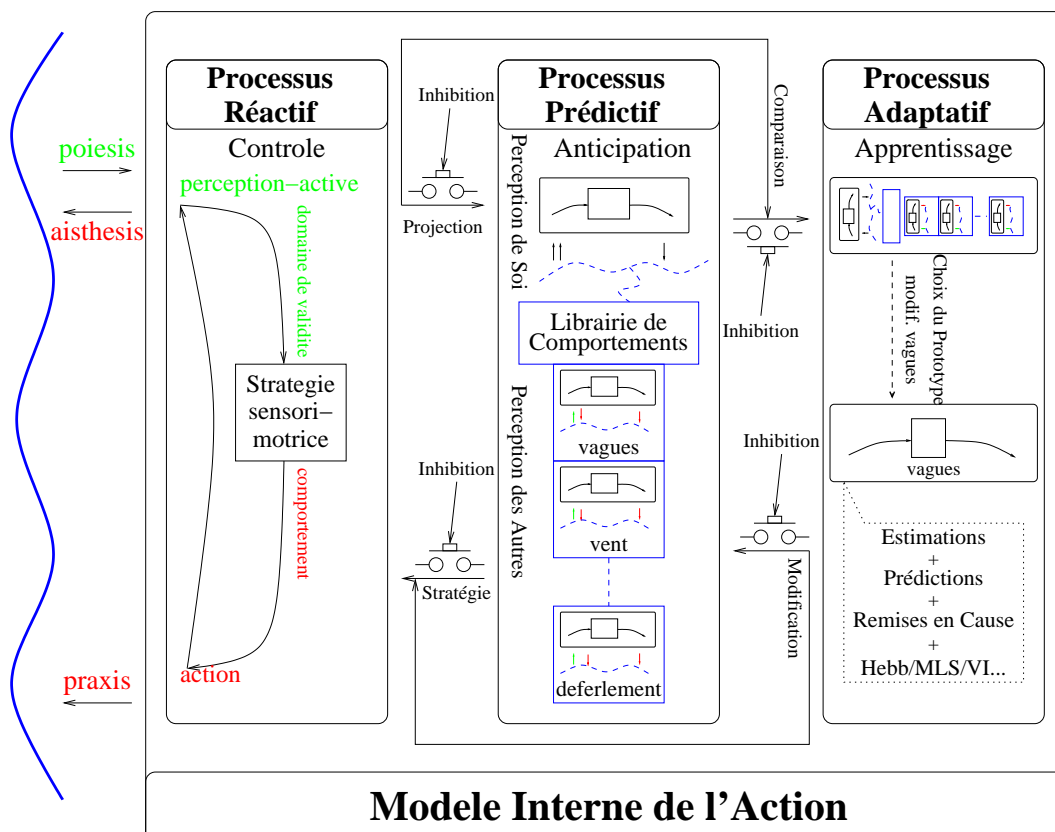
poiesis

aisthesis

praxis

Processus Réactif

Controle

perception−active

domaine de validite

Strategie sensori−motrice

comportement

action

Inhibition

Projection

Inhibition

Stratégie

Processus Prédictif

Anticipation

Perception de Soi

Librairie de Comportements

Perception des Autres

vagues

vent

deferlement

Comparaison

Inhibition

Inhibition

Modification

Processus Adaptatif

Apprentissage

Choix du Prototype modif. vagues

vagues

Estimations
+
Prédictions
+
Remises en Cause
+
Hebb/MLS/VI...

Modele Interne de l'Action